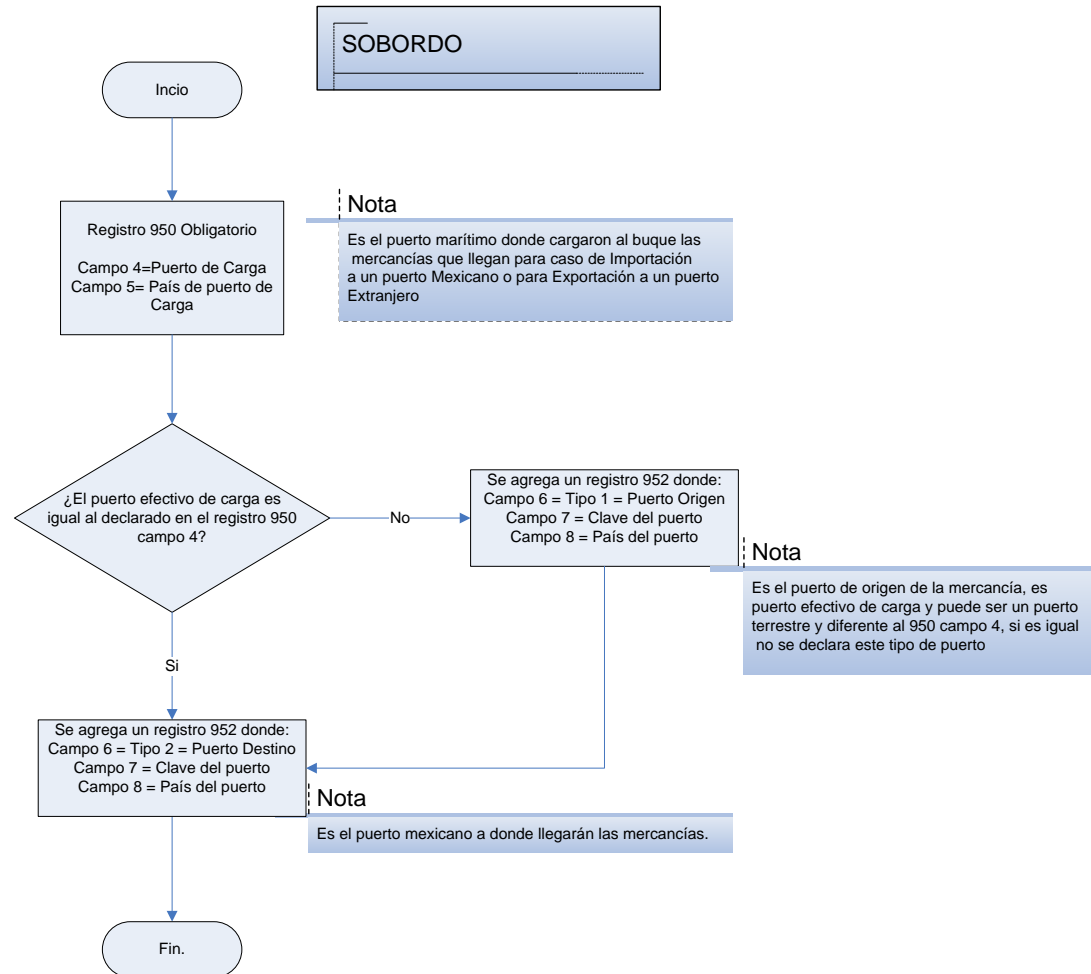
SOBORDO

Incio

Registro 950 Obligatorio

Campo 4=Puerto de Carga
Campo 5= País de puerto de Carga

Nota

Es el puerto marítimo donde cargaron al buque las mercancías que llegan para caso de Importación a un puerto Mexicano o para Exportación a un puerto Extranjero

¿El puerto efectivo de carga es igual al declarado en el registro 950 campo 4?

No

Se agrega un registro 952 donde:
Campo 6 = Tipo 1 = Puerto Origen
Campo 7 = Clave del puerto
Campo 8 = País del puerto

Nota

Es el puerto de origen de la mercancía, es puerto efectivo de carga y puede ser un puerto terrestre y diferente al 950 campo 4, si es igual no se declara este tipo de puerto

Si

Se agrega un registro 952 donde:
Campo 6 = Tipo 2 = Puerto Destino
Campo 7 = Clave del puerto
Campo 8 = País del puerto

Nota

Es el puerto mexicano a donde llegarán las mercancías.

Fin.